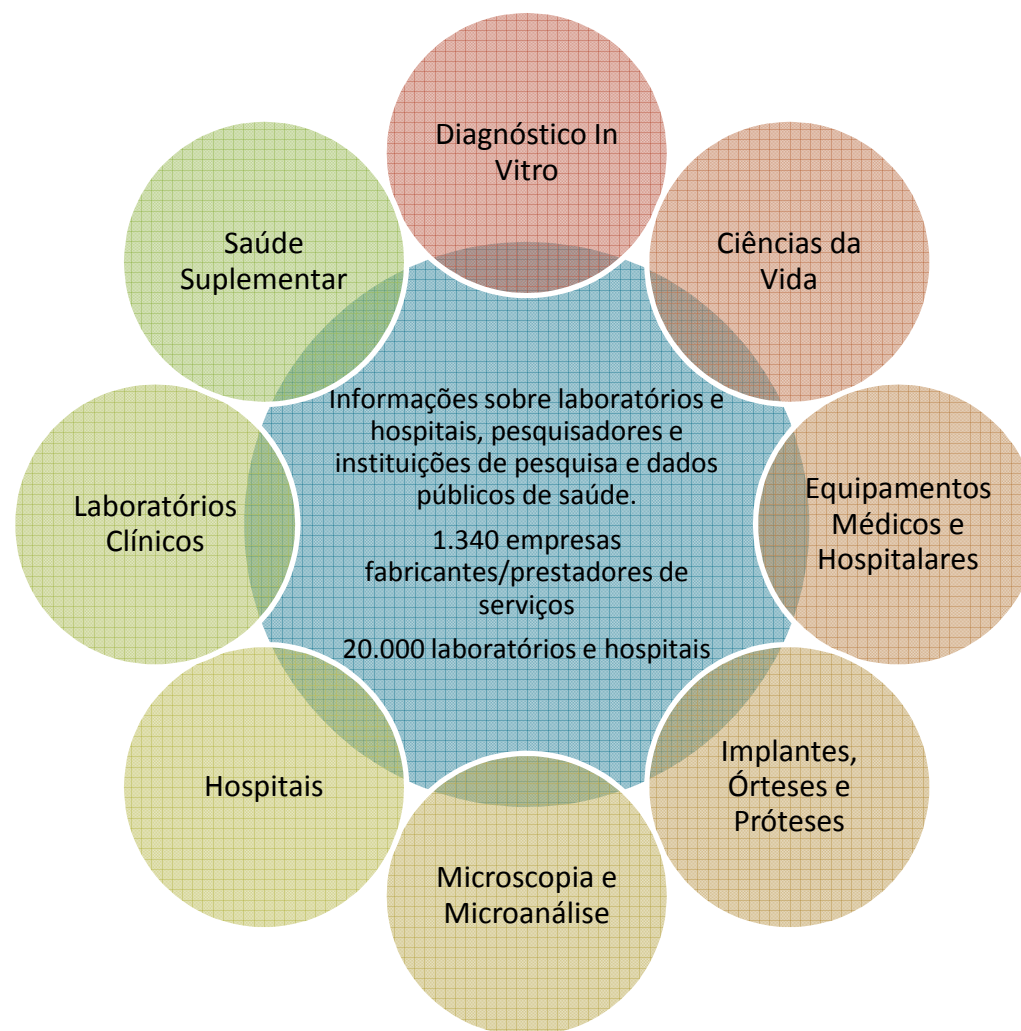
Diagnóstico In Vitro

Ciências da Vida

Equipamentos Médicos e Hospitalares

Implantes, Órteses e Próteses

Microscopia e Microanálise

Hospitais

Laboratórios Clínicos

Saúde Suplementar

Informações sobre laboratórios e hospitais, pesquisadores e instituições de pesquisa e dados públicos de saúde.

1.340 empresas fabricantes/prestadores de serviços

20.000 laboratórios e hospitais